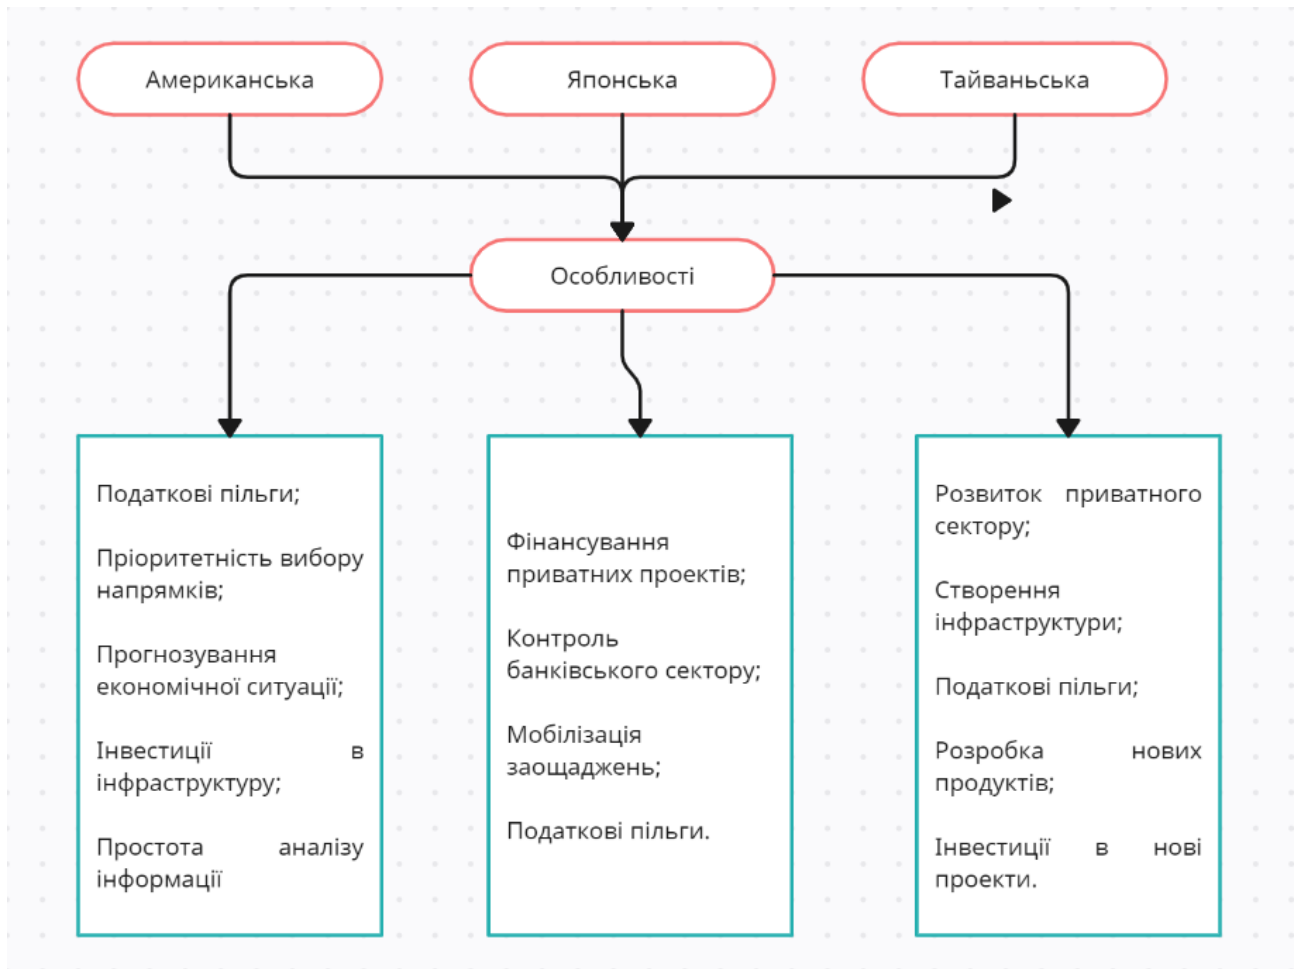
Американська

Японська

Тайванська

Особливості

Податкові пільги;

Пріоритетність вибору напрямків;

Прогнозування економічної ситуації;

Інвестиції в інфраструктуру;

Простота аналізу інформації

Фінансування приватних проектів;

Контроль банківського сектору;

Мобілізація заощаджень;

Податкові пільги.

Розвиток приватного сектору;

Створення інфраструктури;

Податкові пільги;

Розробка нових продуктів;

Інвестиції в нові проекти.